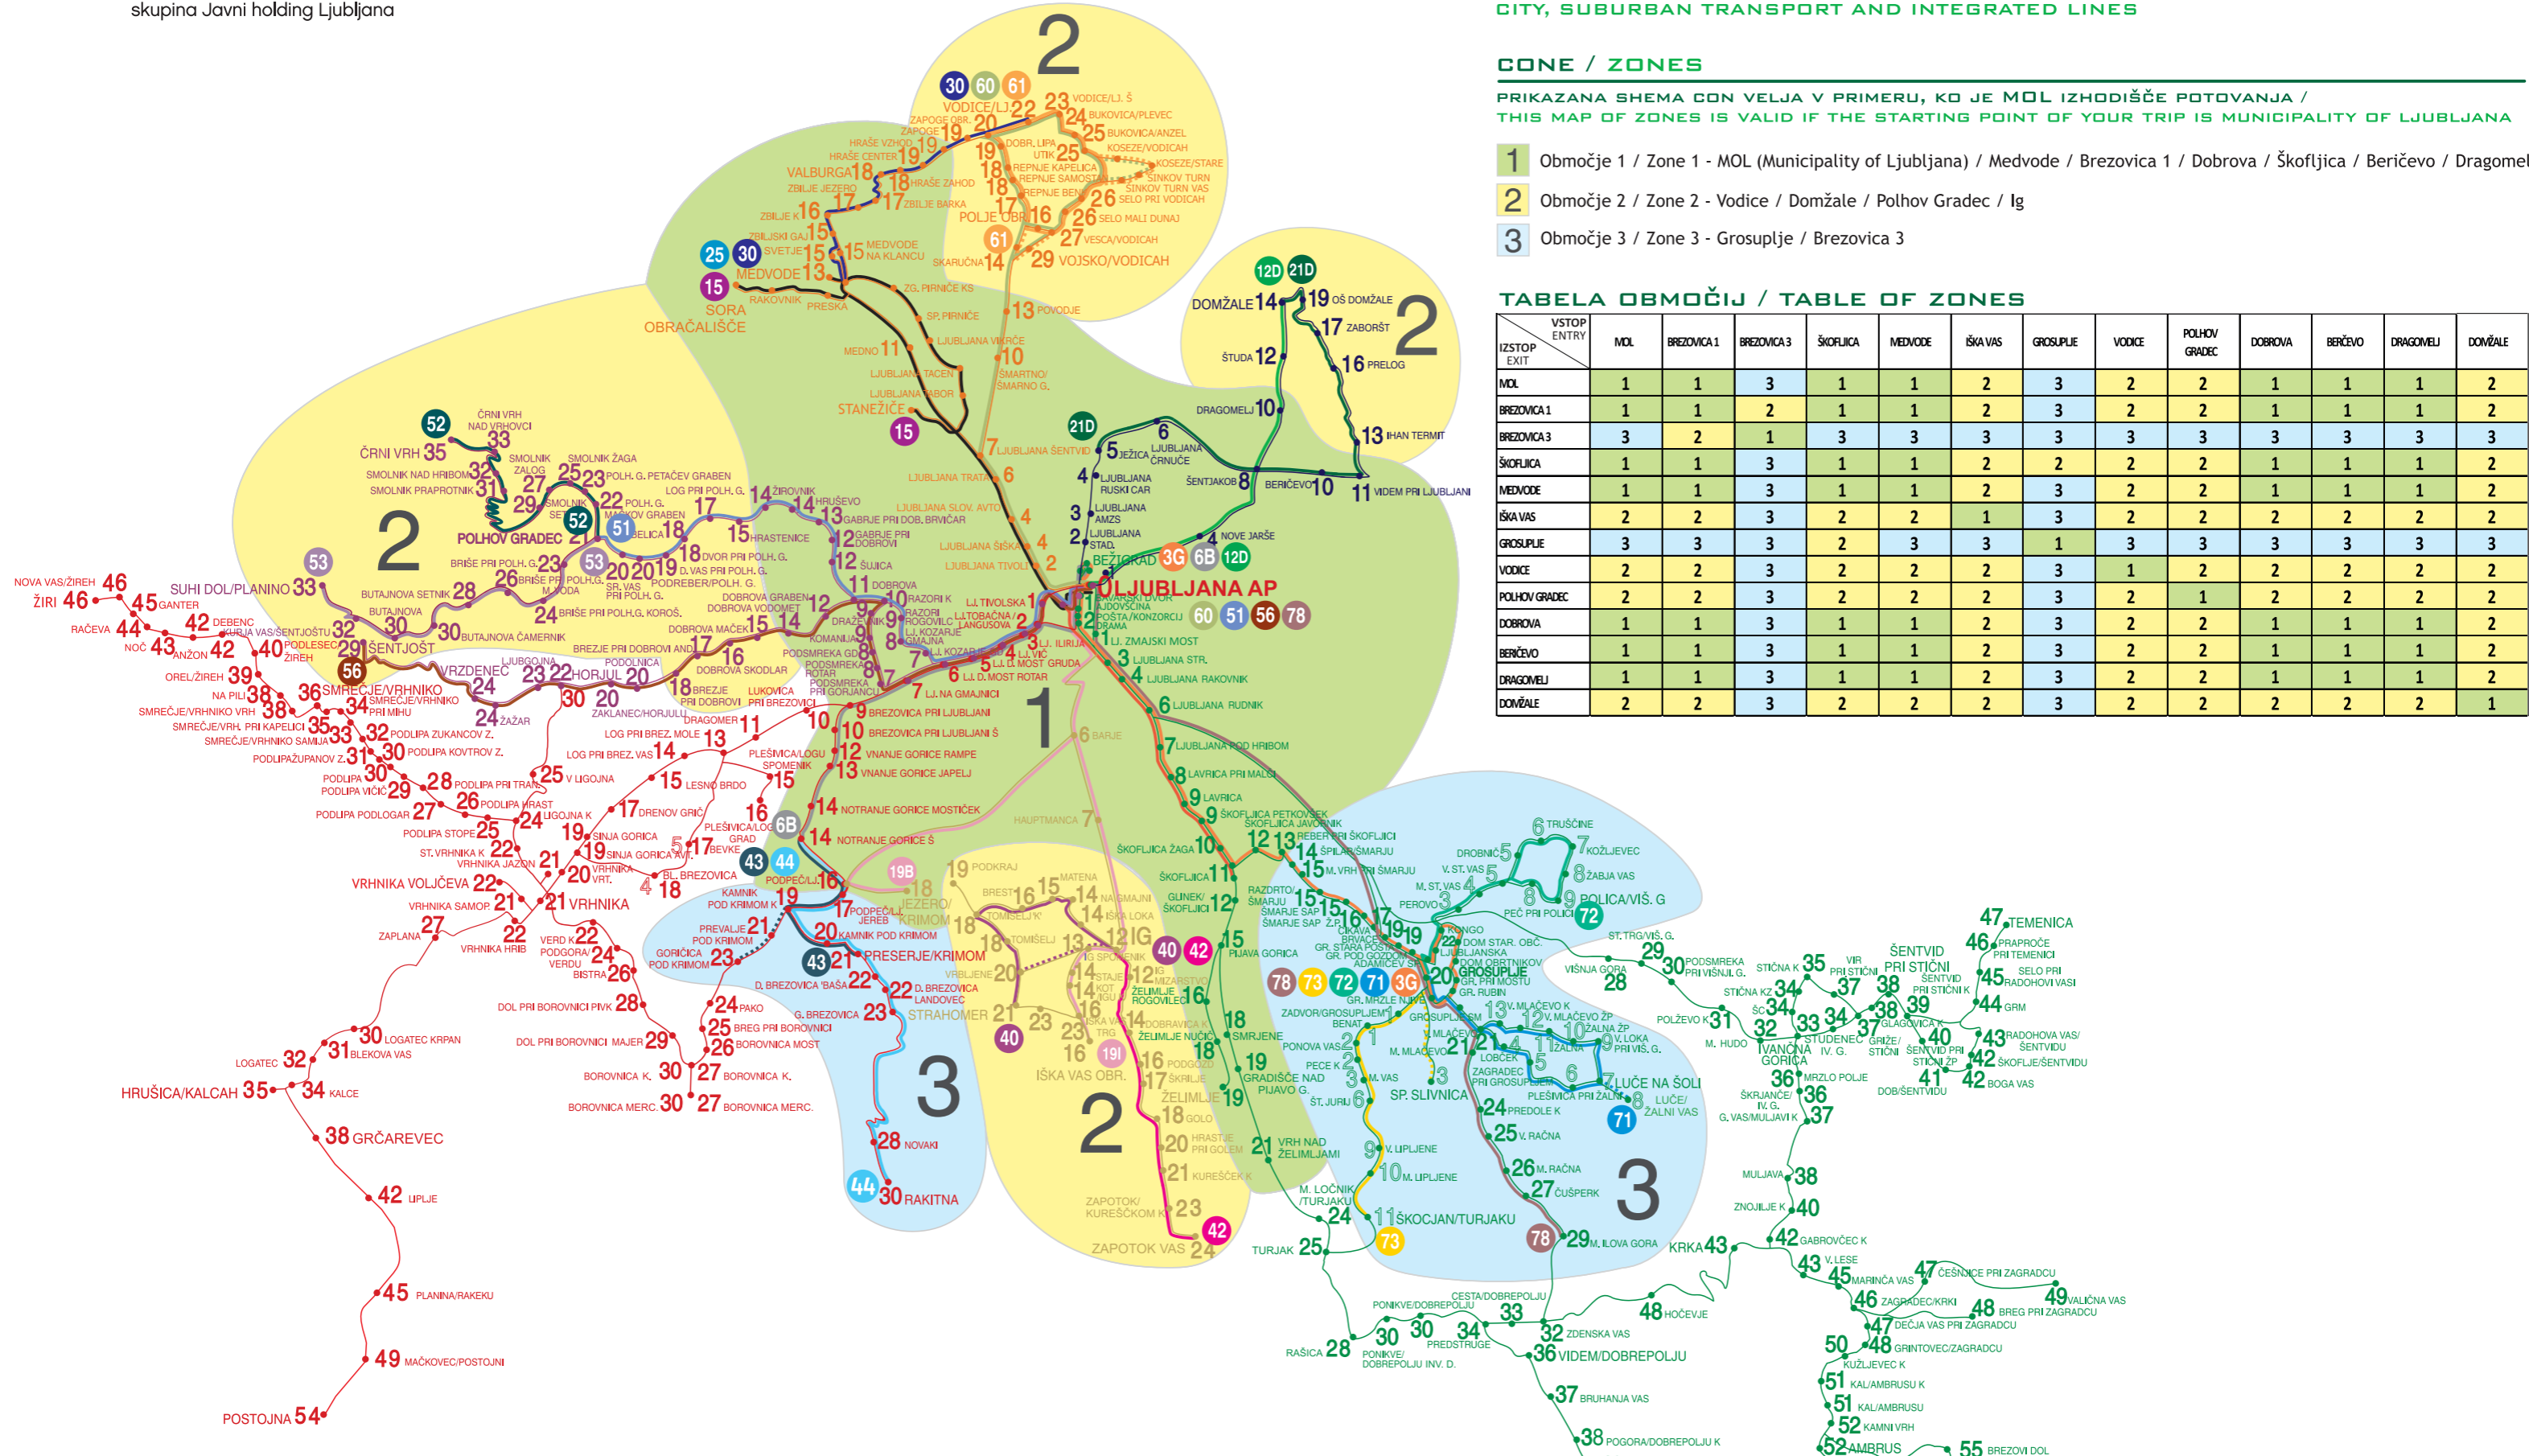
skupina Javni holding Ljubljana

CITY, SUBURBAN TRANSPORT AND INTEGRATED LINES

CONE / ZONES

PRIKAZANA SHEMA CON VELJA V PRIMERU, KO JE MOL IZHODIŠČE POTOVANJA /
THIS MAP OF ZONES IS VALID IF THE STARTING POINT OF YOUR TRIP IS MUNICIPALITY OF LJUBLJANA

1 Območje 1 / Zone 1 - MOL (Municipality of Ljubljana) / Medvode / Brezovica 1 / Dobrova / Škofljica / Beričevo / Dragomel
2 Območje 2 / Zone 2 - Vodice / Domžale / Polhov Gradec / Ig
3 Območje 3 / Zone 3 - Grosuplje / Brezovica 3

TABELA OBMOČIJ / TABLE OF ZONES

| IZSTOP EXIT / VSTOP ENTRY | MOL | BREZOVICA 1 | BREZOVICA 3 | ŠKOFLJICA | MEDVODE | IŠKA VAS | GROSUPLJE | VODICE | POLHOV GRADEC | DOBROVA | BERIČEVO | DRAGOMELJ | DOMŽALE |
|---|---|---|---|---|---|---|---|---|---|---|---|---|---|
| MOL | 1 | 1 | 3 | 1 | 1 | 2 | 3 | 2 | 2 | 1 | 1 | 1 | 2 |
| BREZOVICA 1 | 1 | 1 | 2 | 1 | 1 | 2 | 3 | 2 | 2 | 1 | 1 | 1 | 2 |
| BREZOVICA 3 | 3 | 2 | 1 | 3 | 3 | 3 | 3 | 3 | 3 | 3 | 3 | 3 | 3 |
| ŠKOFLJICA | 1 | 1 | 3 | 1 | 1 | 2 | 2 | 2 | 2 | 1 | 1 | 1 | 2 |
| MEDVODE | 1 | 1 | 3 | 1 | 1 | 2 | 3 | 2 | 2 | 1 | 1 | 1 | 2 |
| IŠKA VAS | 2 | 2 | 3 | 2 | 2 | 1 | 3 | 2 | 2 | 2 | 2 | 2 | 2 |
| GROSUPLJE | 3 | 3 | 3 | 2 | 3 | 3 | 1 | 3 | 3 | 3 | 3 | 3 | 3 |
| VODICE | 2 | 2 | 3 | 2 | 2 | 2 | 3 | 1 | 2 | 2 | 2 | 2 | 2 |
| POLHOV GRADEC | 2 | 2 | 3 | 2 | 2 | 2 | 3 | 2 | 1 | 2 | 2 | 2 | 2 |
| DOBROVA | 1 | 1 | 3 | 1 | 1 | 2 | 3 | 2 | 2 | 1 | 1 | 1 | 2 |
| BERIČEVO | 1 | 1 | 3 | 1 | 1 | 2 | 3 | 2 | 2 | 1 | 1 | 1 | 2 |
| DRAGOMELJ | 1 | 1 | 3 | 1 | 1 | 2 | 3 | 2 | 2 | 1 | 1 | 1 | 2 |
| DOMŽALE | 2 | 2 | 3 | 2 | 2 | 2 | 3 | 2 | 2 | 2 | 2 | 2 | 1 |

LJUBLJANA AP
VODICE/LJ. Š
MEDVODE
SORA
OBRAČALIŠČE
STANEŽIČE
DOMŽALE
ČRNI VRH
POLHOV GRADEC
ŠENTJOŠT
VRZDENEC
HORJUL
SUHI DOL/PLANINO
NOVA VAS/ŽIREH
ŽIRI
VRHNIKA
VRHNIKA VOLJČEVA
HRUŠICA/KALCAH
GRČAREVEC
POSTOJNA
PRESERJE/KRIMOM
STRAHOMER
RAKITNA
IŠKA VAS OBR.
ZAPOTOK VAS
GROSUPLJE
SP. SLIVNICA
ŠKOCJAN/TURJAKU
TURJAK
VIDEM/DOBREPOLJU
ŠENTVID PRI STIČNI
LUČE NA ŠOLI
KRKA
AMBRUS
BREZOVI DOL